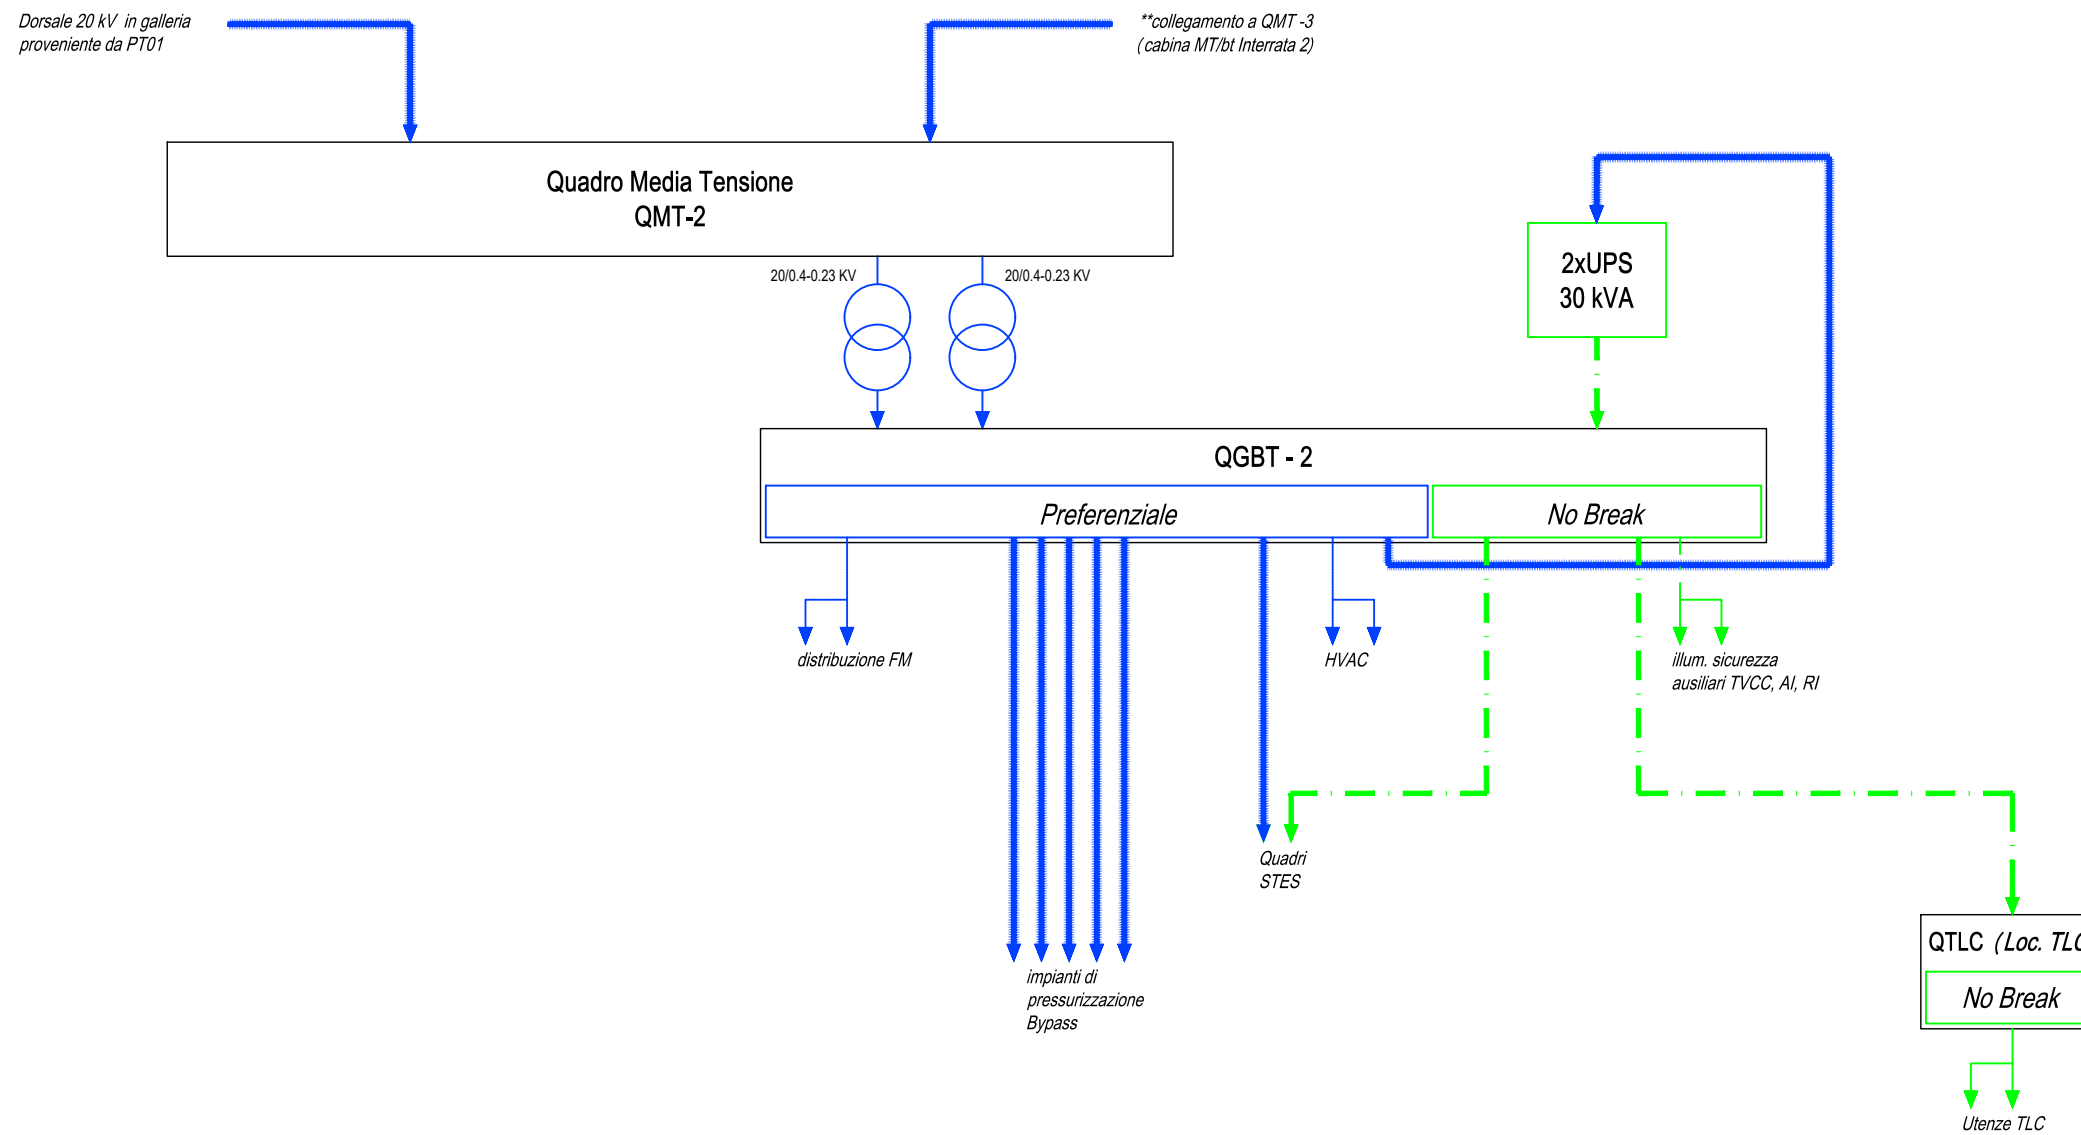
Dorsale 20 kV in galleria proveniente da PT01

**collegamento a QMT -3 (cabina MT/bt Interrata 2)

Quadro Media Tensione
QMT-2

20/0.4-0.23 KV

20/0.4-0.23 KV

2xUPS
30 kVA

QGBT - 2

Preferenziale

No Break

distribuzione FM

HVAC

illum. sicurezza
ausiliari TVCC, AI, RI

Quadri
STES

impianti di
pressurizzazione
Bypass

QTLC (Loc. TL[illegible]

No Break

Utenze TLC